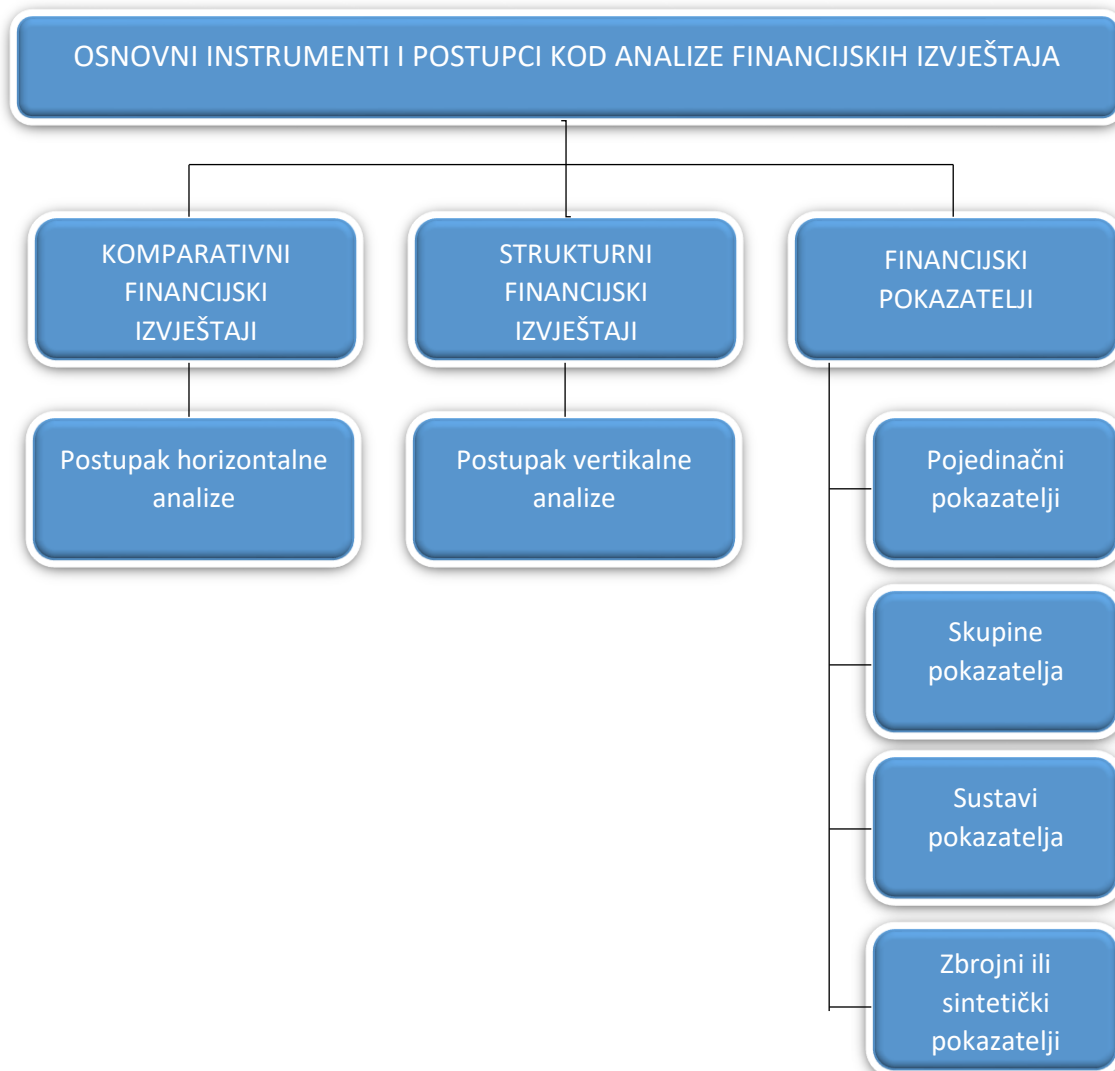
OSNOVNI INSTRUMENTI I POSTUPCI KOD ANALIZE FINANCIJSKIH IZVJEŠTAJA

KOMPARATIVNI FINANCIJSKI IZVJEŠTAJI

Postupak horizontalne analize

STRUKTURNI FINANCIJSKI IZVJEŠTAJI

Postupak vertikalne analize

FINANCIJSKI POKAZATELJI

Pojedinačni pokazatelji

Skupine pokazatelja

Sustavi pokazatelja

Zbrojni ili sintetički pokazatelji